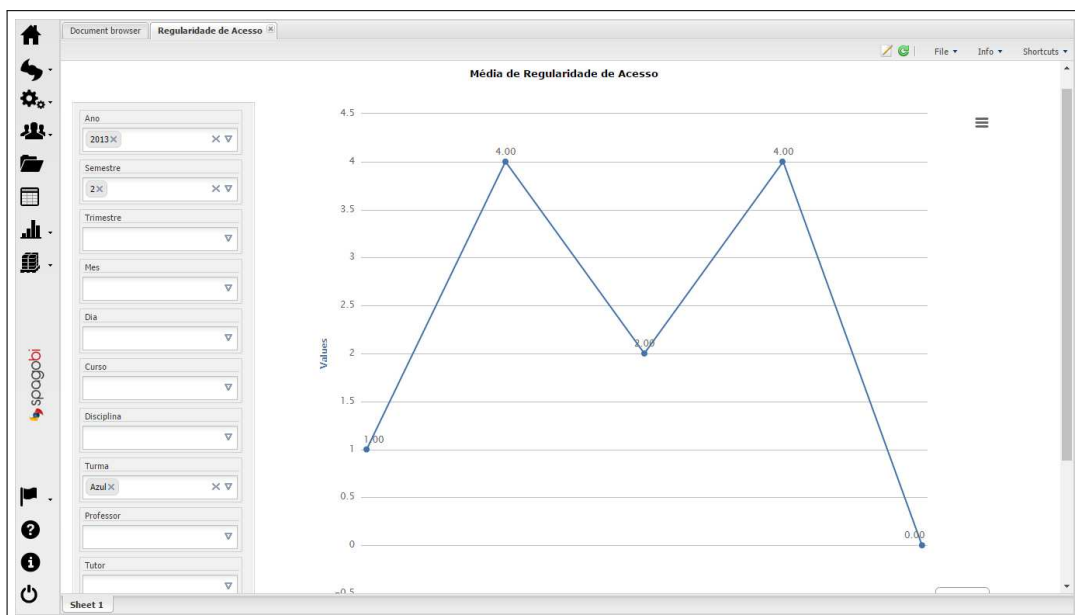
Document browser Regularidade de Acesso

File ▾ Info ▾ Shortcuts ▾

Média de Regularidade de Acesso

Ano
2013 ×

Semestre
2 ×

Trimestre

Mes

Dia

Curso

Disciplina

Turma
Azul ×

Professor

Tutor

4.5
4
3.5
3
2.5
2
1.5
1
0.5
0
-0.5

Values

4.00
4.00
2.00
1.00
0.00

spagobi

Sheet 1